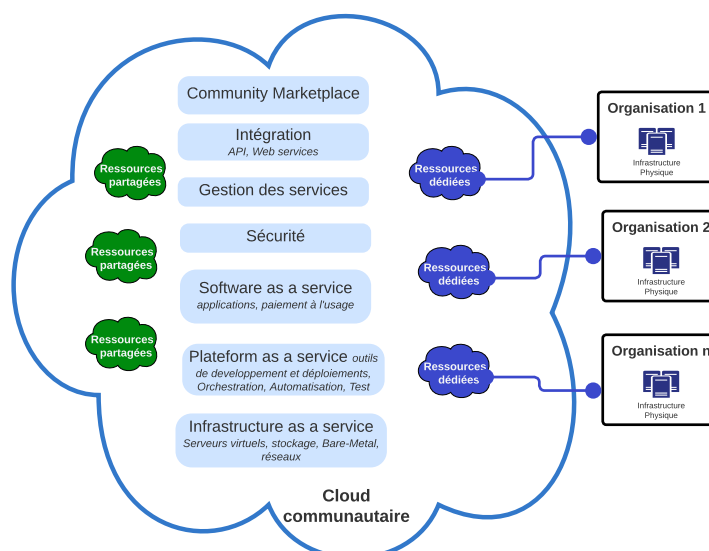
Community Marketplace

Intégration
API, Web services

Gestion des services

Sécurité

Software as a service
applications, paiement à l'usage

Plateform as a service outils de developpement et déploiements, Orchestration, Automatisation, Test

Infrastructure as a service
Serveurs virtuels, stockage, Bare-Metal, réseaux

Ressources partagées

Ressources partagées

Ressources partagées

Ressources dédiées

Ressources dédiées

Ressources dédiées

Organisation 1
Infrastructure Physique

Organisation 2
Infrastructure Physique

Organisation n
Infrastructure Physique

Cloud communautaire